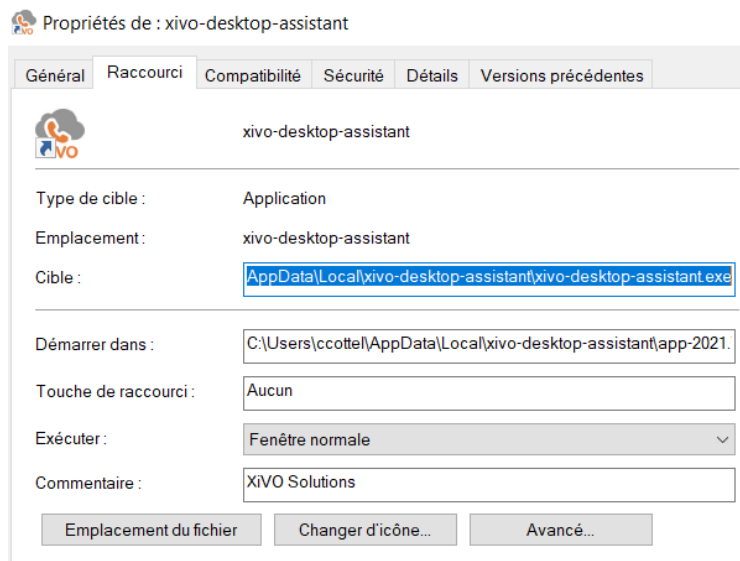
Propriétés de : xivo-desktop-assistant

Général | Raccourci | Compatibilité | Sécurité | Détails | Versions précédentes

xivo-desktop-assistant

Type de cible : Application

Emplacement : xivo-desktop-assistant

Cible : AppData\Local\xivo-desktop-assistant\xivo-desktop-assistant.exe

Démarrer dans : C:\Users\ccottel\AppData\Local\xivo-desktop-assistant\app-2021.

Touche de raccourci : Aucun

Exécuter : Fenêtre normale

Commentaire : XiVO Solutions

Emplacement du fichier | Changer d'icône... | Avancé...